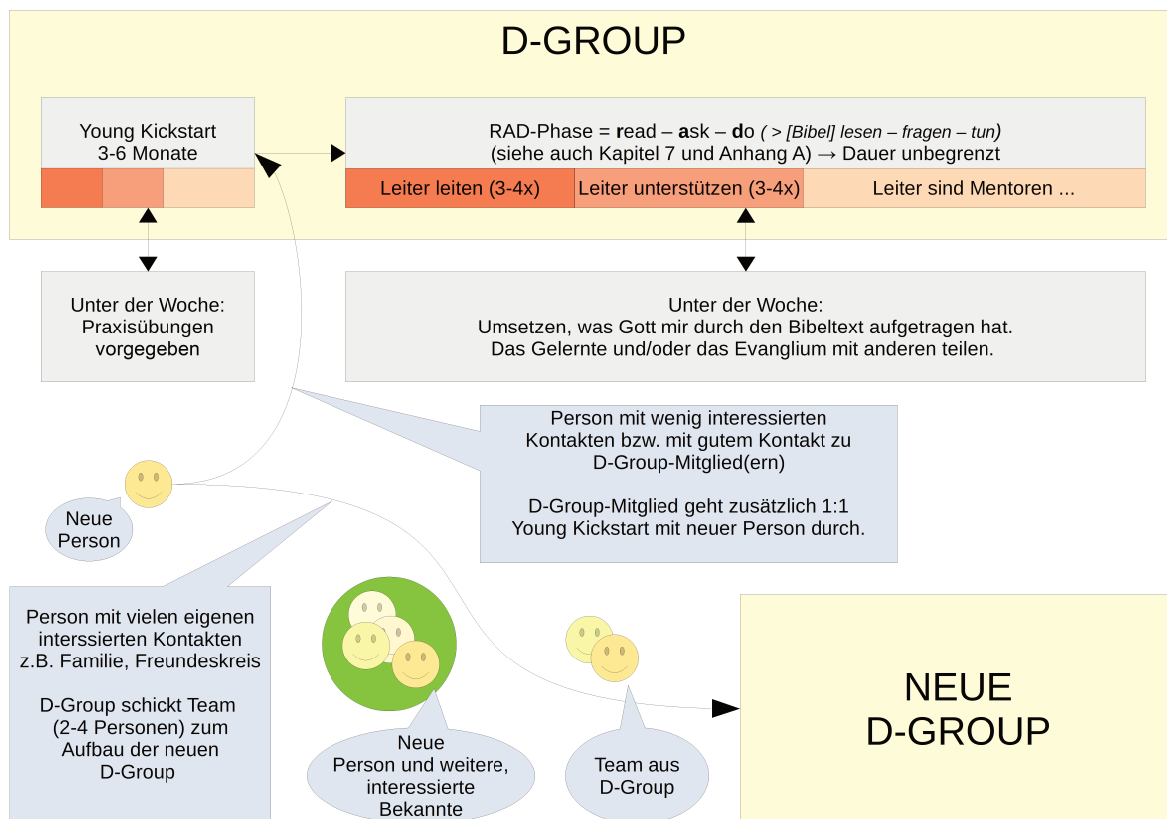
D-GROUP

Young Kickstart
3-6 Monate

RAD-Phase = **r**ead – **a**sk – **d**o *( > [Bibel] lesen – fragen – tun)*
(siehe auch Kapitel 7 und Anhang A) → Dauer unbegrenzt

| Leiter leiten (3-4x) | Leiter unterstützen (3-4x) | Leiter sind Mentoren ... |
|---|---|---|

Unter der Woche:
Praxisübungen
vorgegeben

Unter der Woche:
Umsetzen, was Gott mir durch den Bibeltext aufgetragen hat.
Das Gelernte und/oder das Evanglium mit anderen teilen.

Person mit wenig interessierten Kontakten bzw. mit gutem Kontakt zu D-Group-Mitglied(ern)

D-Group-Mitglied geht zusätzlich 1:1 Young Kickstart mit neuer Person durch.

Neue
Person

Person mit vielen eigenen interssierten Kontakten z.B. Familie, Freundeskreis

D-Group schickt Team (2-4 Personen) zum Aufbau der neuen D-Group

Neue
Person und weitere, interessierte Bekannte

Team aus
D-Group

NEUE
D-GROUP